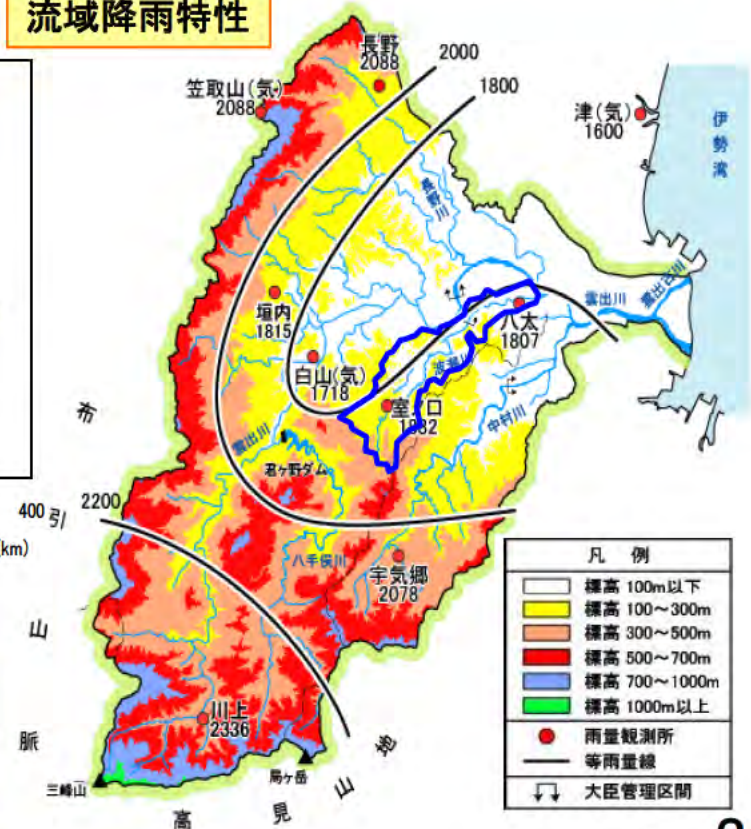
流域降雨特性

長野
2088

2000

1800

笠取山(気)
2088

津(気)
1600

伊勢湾

長野川

雲出川

雲出古川

垣内
1815

八太
1807

白山(気)
1718

波瀬川

室口
1832

中村川

布

雲出川

君ヶ野ダム

400 引

2200

km)

八手俣川

宇気郷
2078

山

川上
2336

脈

三峰山

局ヶ岳

地

高

見

山

2

| 凡　例 |
|---|
| 標高 100m以下 |
| 標高 100～300m |
| 標高 300～500m |
| 標高 500～700m |
| 標高 700～1000m |
| 標高 1000m以上 |
| 雨量観測所 |
| 等雨量線 |
| 大臣管理区間 |